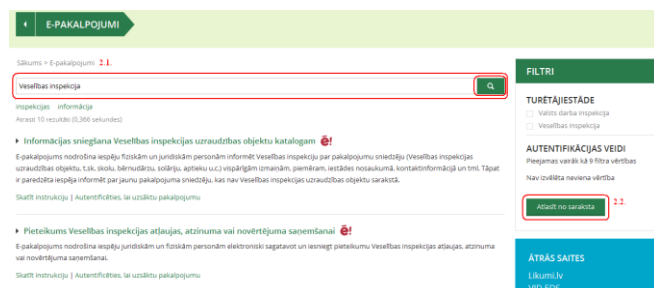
E-PAKALPOJUMI

Sākums > E-pakalpojumi 2.1.

Veselības inspekcija

inspekcijas informācija

Atrasti 10 rezultāti (0,366 sekundes)

Informācijas sniegšana Veselības inspekcijas uzraudzības objektu katalogam

E-pakalpojums nodrošina iespēju fiziskām un juridiskām personām informēt Veselības inspekciju par pakalpojumu sniedzēju (Veselības inspekcijas uzraudzības objektu, t.sk. skolu, bērnudārzu, solāriju, aptieku u.c.) vispārīgām izmaiņām, piemēram, iestādes nosaukumā, kontaktinformācijā un tml. Tāpat ir paredzēta iespēja informēt par jaunu pakalpojuma sniedzēju, kas nav Veselības inspekcijas uzraudzības objektu sarakstā.

Skatīt instrukciju | Autentificēties, lai uzsāktu pakalpojumu

Pieteikums Veselības inspekcijas atļaujas, atzinuma vai novērtējuma saņemšanai

E-pakalpojums nodrošina iespēju juridiskām un fiziskām personām elektroniski sagatavot un iesniegt pieteikumu Veselības inspekcijas atļaujas, atzinuma vai novērtējuma saņemšanai.

Skatīt instrukciju | Autentificēties, lai uzsāktu pakalpojumu

FILTRI

TURĒTĀJIESTĀDE

Valsts darba inspekcija

Veselības inspekcija

AUTENTIFIKĀCIJAS VEIDI

Pieejamas vairāk kā 9 filtra vērtības

Nav izvēlēta neviena vērtība

Atlasīt no saraksta 2.2.

ĀTRĀS SAITES

Likumi.lv

VID EDS